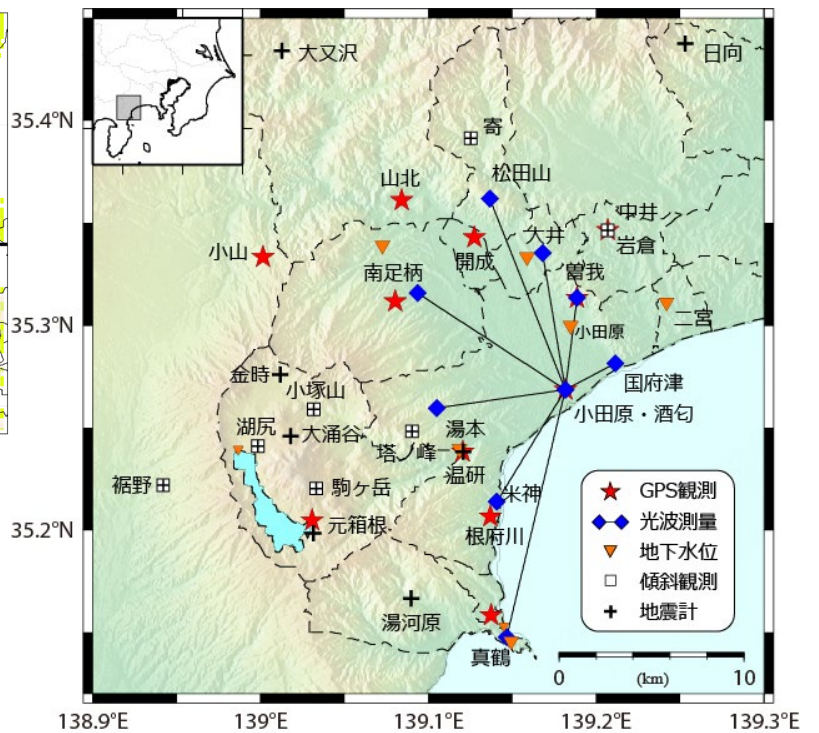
大又沢
日向
35.4°N
寄
松田山
山北
中井
大井
開成
岩倉
小山
南足柄
曽我
35.3°N
二宮
小田原
国府津
金時
小塚山
小田原・酒匂
湖尻
大涌谷
湯本
塔ノ峰
温研
裾野
駒ヶ岳
米神
35.2°N
元箱根
根府川
GPS観測
光波測量
地下水位
傾斜観測
地震計
湯河原
真鶴
0
(km)
10
138.9°E
139°E
139.1°E
139.2°E
139.3°E